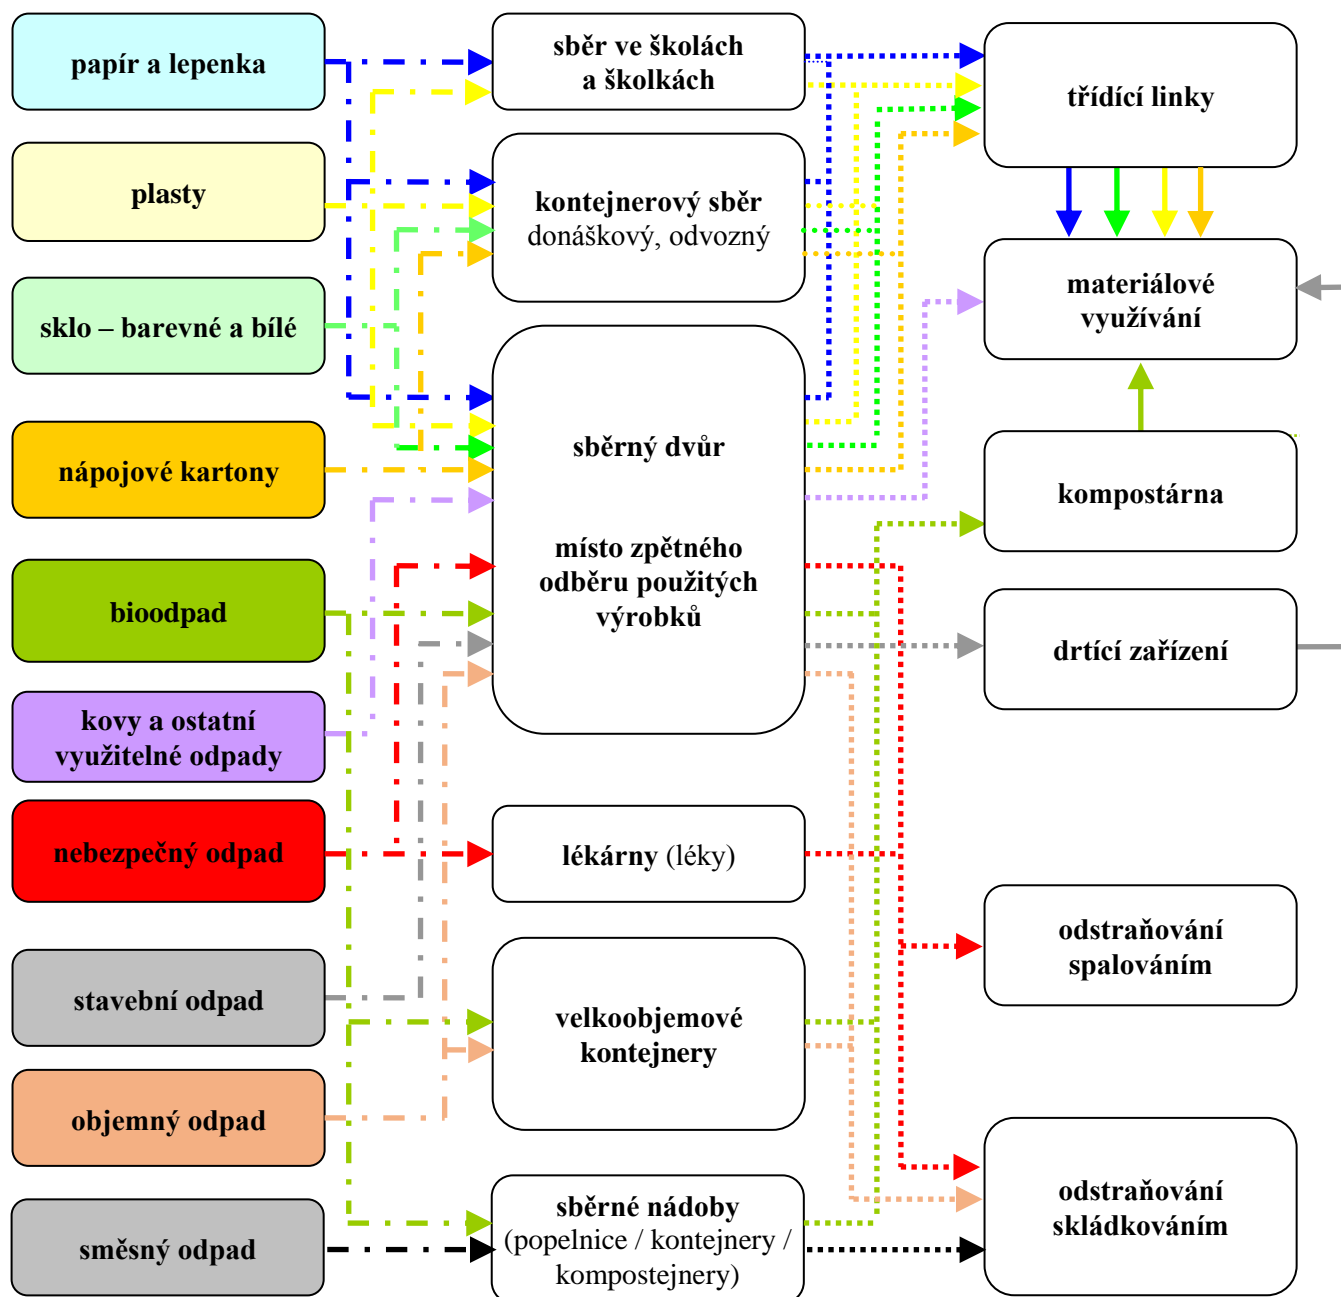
papír a lepenka

plasty

sklo – barevné a bílé

nápojové kartony

bioodpad

kovy a ostatní využitelné odpady

nebezpečný odpad

stavební odpad

objemný odpad

směsný odpad

sběr ve školách a školkách

kontejnerový sběr donáškový, odvozný

sběrný dvůr

místo zpětného odběru použitých výrobků

lékárny (léky)

velkoobjemové kontejnery

sběrné nádoby (popelnice / kontejnery / kompostejnery)

třídící linky

materiálové využívání

kompostárna

drtící zařízení

odstraňování spalováním

odstraňování skládkováním